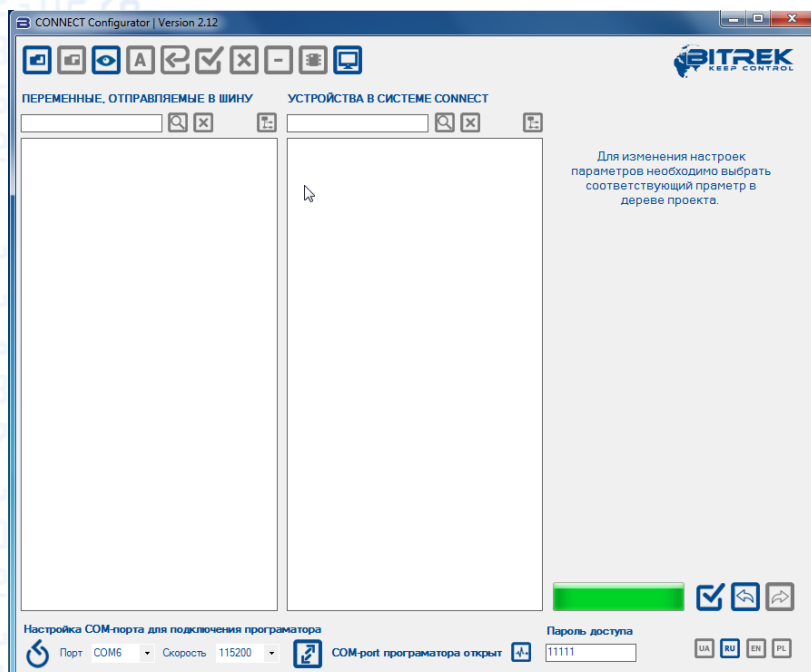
CONNECT Configurator | Version 2.12

A

BITREK
KEEP CONTROL

ПЕРЕМЕННЫЕ, ОТПРАВЛЯЕМЫЕ В ШИНУ

УСТРОЙСТВА В СИСТЕМЕ CONNECT

Для изменения настроек параметров необходимо выбрать соответствующий праметр в дереве проекта.

Настройка COM-порта для подключения програматора

Порт COM6 Скорость 115200

COM-port програматора открыт

Пароль доступа

11111

UA RU EN PL